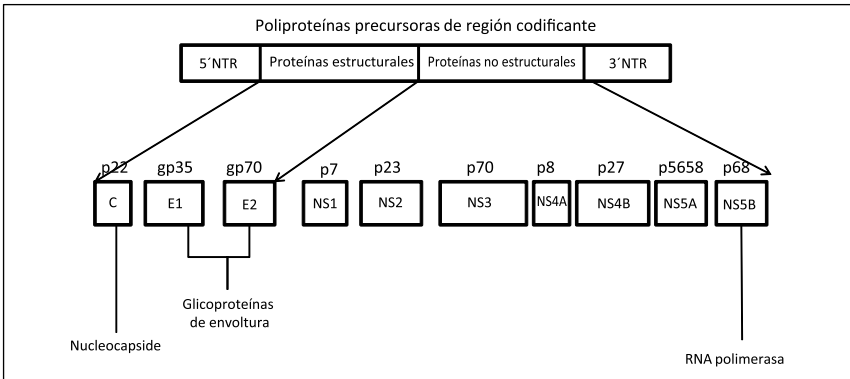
Poliproteínas precursoras de región codificante

5´NTR

Proteínas estructurales

Proteínas no estructurales

3´NTR

p22

C

gp35

E1

gp70

E2

p7

NS1

p23

NS2

p70

NS3

p8

NS4A

p27

NS4B

p5658

NS5A

p68

NS5B

Glicoproteínas de envoltura

Nucleocapside

RNA polimerasa